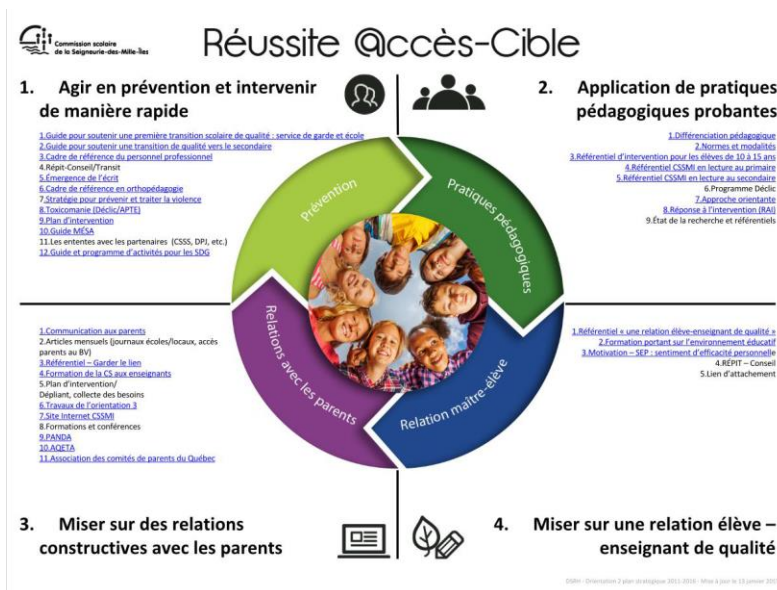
Commission scolaire de la Seigneurie-des-Mille-Îles

Réussite @ccès-Cible

1. Agir en prévention et intervenir de manière rapide

1.Guide pour soutenir une première transition scolaire de qualité : service de garde et école
2.Guide pour soutenir une transition de qualité vers le secondaire
3.Cadre de référence du personnel professionnel
4.Répit-Conseil/Transit
5.Émergence de l'écrit
6.Cadre de référence en orthopédagogie
7.Stratégie pour prévenir et traiter la violence
8.Toxicomanie (Déclic/APTE)
9.Plan d'intervention
10.Guide MÉSA
11.Les ententes avec les partenaires (CSSS, DPJ, etc.)
12.Guide et programme d'activités pour les SDG

2. Application de pratiques pédagogiques probantes

1.Différenciation pédagogique
2.Normes et modalités
3.Référentiel d'intervention pour les élèves de 10 à 15 ans
4.Référentiel CSSMI en lecture au primaire
5.Référentiel CSSMI en lecture au secondaire
6.Programme Déclic
7.Approche orientante
8.Réponse à l'intervention (RAI)
9.État de la recherche et référentiels

Prévention

Pratiques pédagogiques

Relations avec les parents

Relation maître-élève

1.Communication aux parents
2.Articles mensuels (journaux écoles/locaux, accès parents au BV)
3.Référentiel – Garder le lien
4.Formation de la CS aux enseignants
5.Plan d'intervention/ Dépliant, collecte des besoins
6.Travaux de l'orientation 3
7.Site Internet CSSMI
8.Formations et conférences
9.PANDA
10.AQETA
11.Association des comités de parents du Québec

1.Référentiel « une relation élève-enseignant de qualité »
2.Formation portant sur l'environnement éducatif
3.Motivation – SEP : sentiment d'efficacité personnelle
4.RÉPIT – Conseil
5.Lien d'attachement

3. Miser sur des relations constructives avec les parents

4. Miser sur une relation élève – enseignant de qualité

DSRH - Orientation 2 plan stratégique 2011-2016 - Mise à jour le 13 janvier 201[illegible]